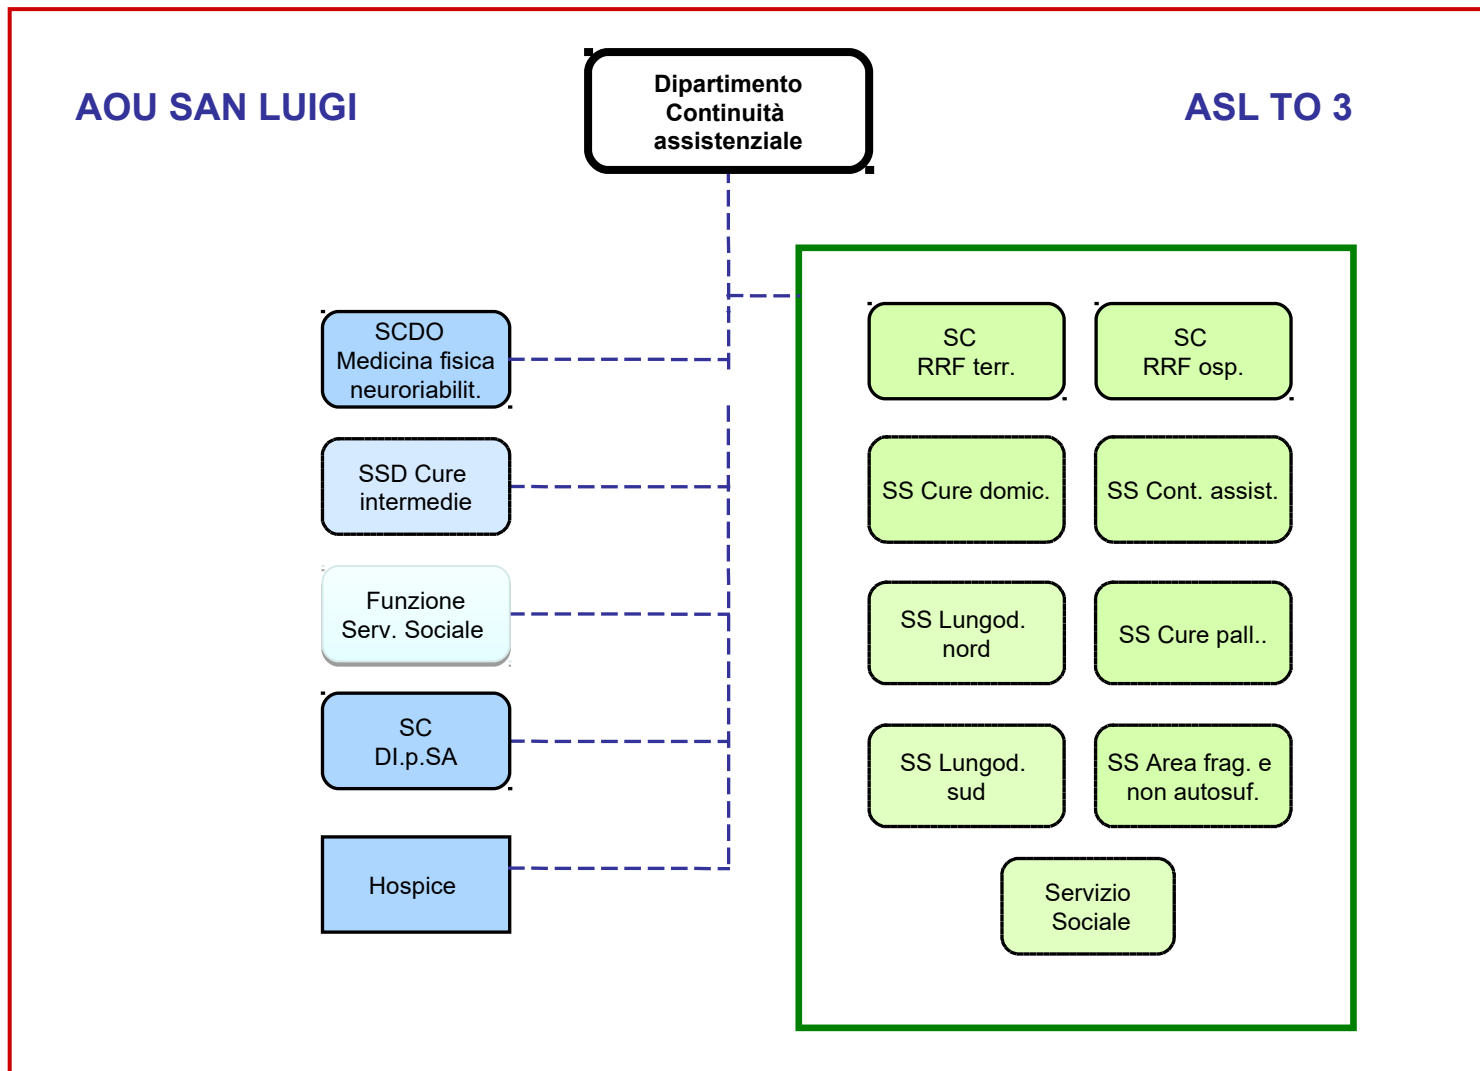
AOU SAN LUIGI

Dipartimento Continuità assistenziale

ASL TO 3

SCDO Medicina fisica neuroriabilit.

SSD Cure intermedie

Funzione Serv. Sociale

SC DI.p.SA

Hospice

SC RRF terr.

SC RRF osp.

SS Cure domic.

SS Cont. assist.

SS Lungod. nord

SS Cure pall..

SS Lungod. sud

SS Area frag. e non autosuf.

Servizio Sociale